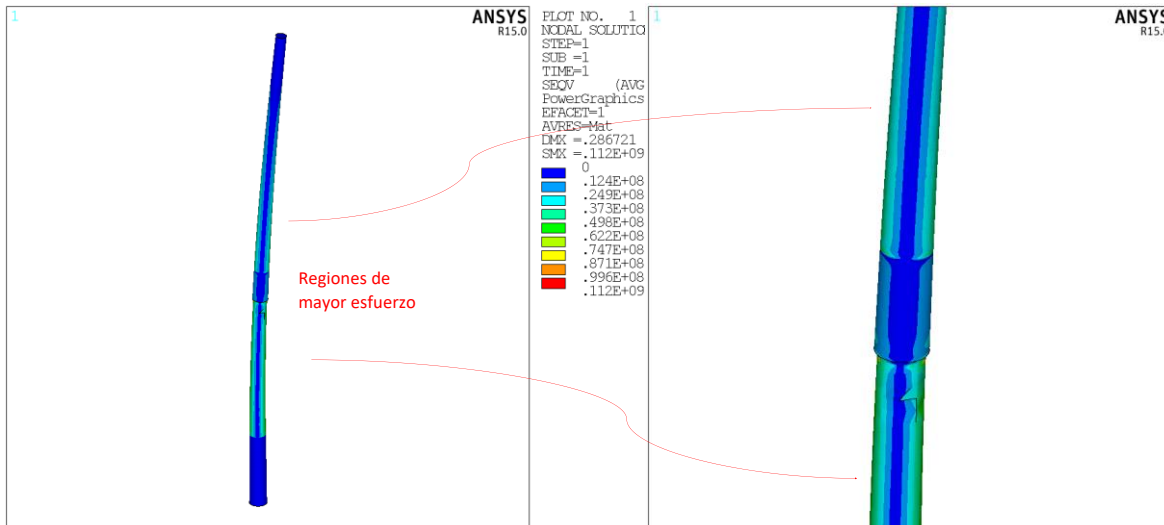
1

ANSYS
R15.0

PLOT NO. 1
NODAL SOLUTIO
STEP=1
SUB =1
TIME=1
SEQV (AVG
PowerGraphics
EFACET=1
AVRES=Mat
DMX =.286721
SMX =.112E+09

0
.124E+08
.249E+08
.373E+08
.498E+08
.622E+08
.747E+08
.871E+08
.996E+08
.112E+09

Regiones de mayor esfuerzo

1

ANSYS
R15.0